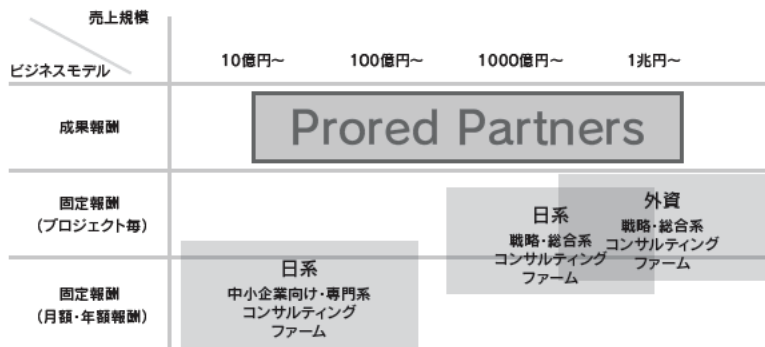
| 売上規模 / ビジネスモデル | 10億円～ | 100億円～ | 1000億円～ | 1兆円～ |
|---|---|---|---|---|
| 成果報酬 | Prored Partners | | | |
| 固定報酬（プロジェクト毎） | | | 日系 戦略・総合系 コンサルティング ファーム | 外資 戦略・総合系 コンサルティング ファーム |
| 固定報酬（月額・年額報酬） | 日系 中小企業向け・専門系 コンサルティング ファーム | | | |